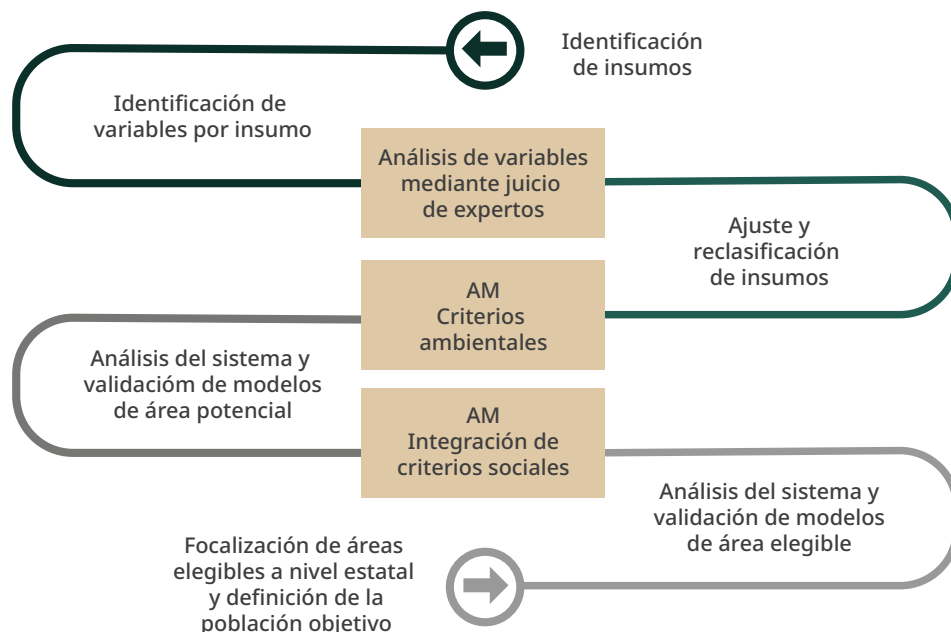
Identificación de insumos

Identificación de variables por insumo

Análisis de variables mediante juicio de expertos

Ajuste y reclasificación de insumos

AM Criterios ambientales

Análisis del sistema y validacióm de modelos de área potencial

AM Integración de criterios sociales

Análisis del sistema y validación de modelos de área elegible

Focalización de áreas elegibles a nivel estatal y definición de la población objetivo